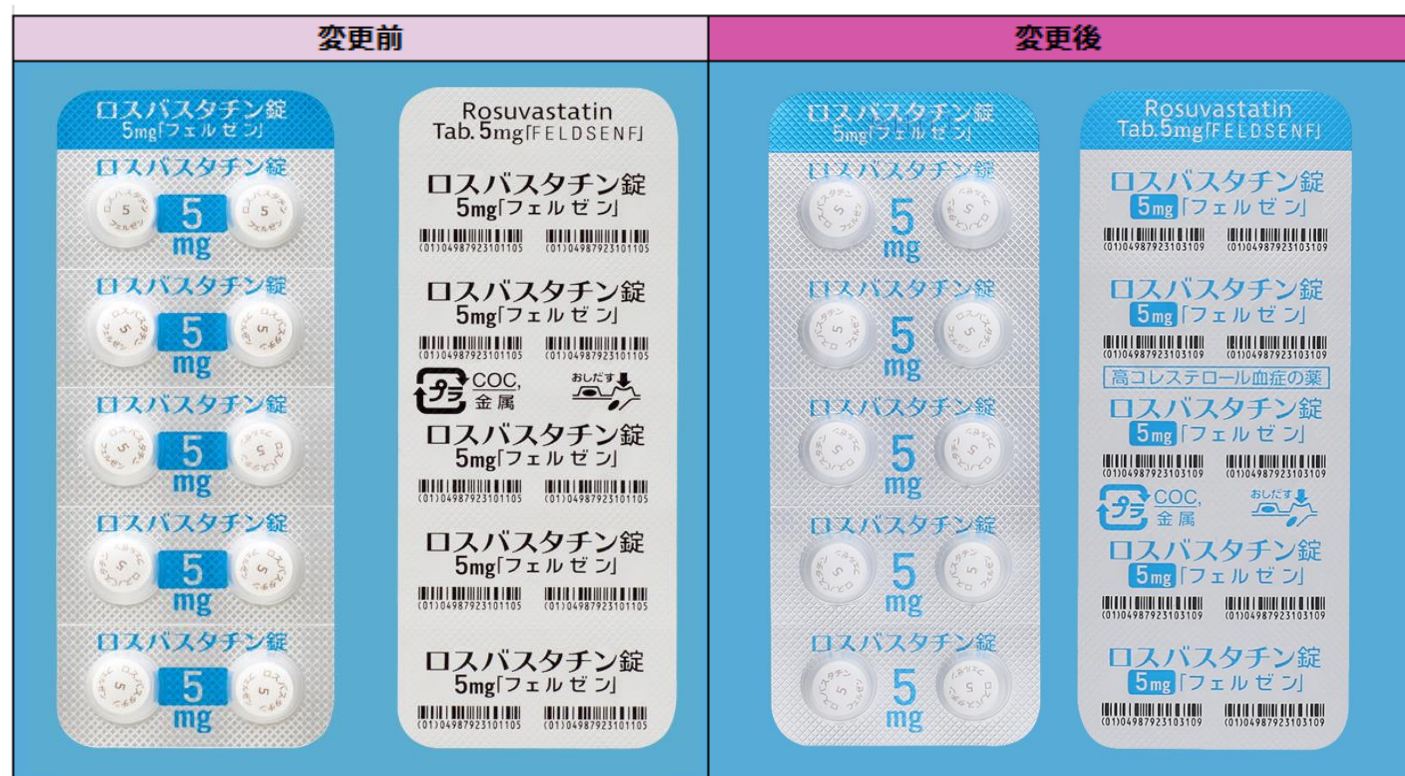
| 変更前 | 変更後 |
|---|---|

ロスバスタチン錠 5mg「フェルゼン」

ロスバスタチン錠 5 mg

ロスバスタチン錠 5 mg

ロスバスタチン錠 5 mg

ロスバスタチン錠 5 mg

ロスバスタチン錠 5 mg

Rosuvastatin Tab. 5mg「FELDSENF」

ロスバスタチン錠 5mg「フェルゼン」

(01)04987923101105 (01)04987923101105

ロスバスタチン錠 5mg「フェルゼン」

(01)04987923101105 (01)04987923101105

プラ COC, 金属 おしだす

ロスバスタチン錠 5mg「フェルゼン」

(01)04987923101105 (01)04987923101105

ロスバスタチン錠 5mg「フェルゼン」

(01)04987923101105 (01)04987923101105

ロスバスタチン錠 5mg「フェルゼン」

(01)04987923101105 (01)04987923101105

ロスバスタチン錠 5mg「フェルゼン」

ロスバスタチン錠 5 mg

ロスバスタチン錠 5 mg

ロスバスタチン錠 5 mg

ロスバスタチン錠 5 mg

ロスバスタチン錠 5 mg

Rosuvastatin Tab. 5mg「FELDSENF」

ロスバスタチン錠 5mg「フェルゼン」

(01)04987923103109 (01)04987923103109

ロスバスタチン錠 5mg「フェルゼン」

(01)04987923103109 (01)04987923103109

高コレステロール血症の薬

ロスバスタチン錠 5mg「フェルゼン」

(01)04987923103109 (01)04987923103109

プラ COC, 金属 おしだす

ロスバスタチン錠 5mg「フェルゼン」

(01)04987923103109 (01)04987923103109

ロスバスタチン錠 5mg「フェルゼン」

(01)04987923103109 (01)04987923103109